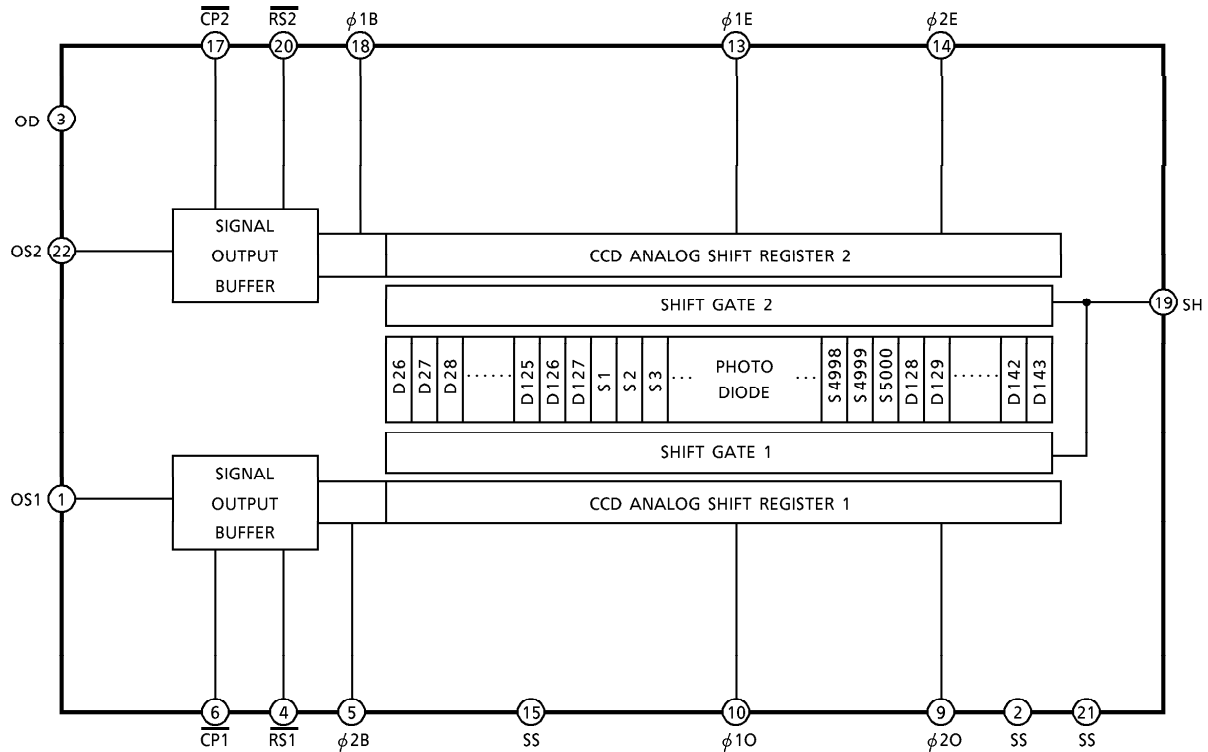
$\overline{CP2}$ 17
$\overline{RS2}$ 20
$\phi$1B 18
$\phi$1E 13
$\phi$2E 14

OD 3

OS2 22

SIGNAL OUTPUT BUFFER

CCD ANALOG SHIFT REGISTER 2

SHIFT GATE 2

19 SH

D26 D27 D28 ...... D125 D126 D127 S1 S2 S3 ... PHOTO DIODE ... S4998 S4999 S5000 D128 D129 ...... D142 D143

SHIFT GATE 1

OS1 1

SIGNAL OUTPUT BUFFER

CCD ANALOG SHIFT REGISTER 1

6 $\overline{CP1}$
4 $\overline{RS1}$
5 $\phi$2B
15 SS
10 $\phi$1O
9 $\phi$2O
2 SS
21 SS